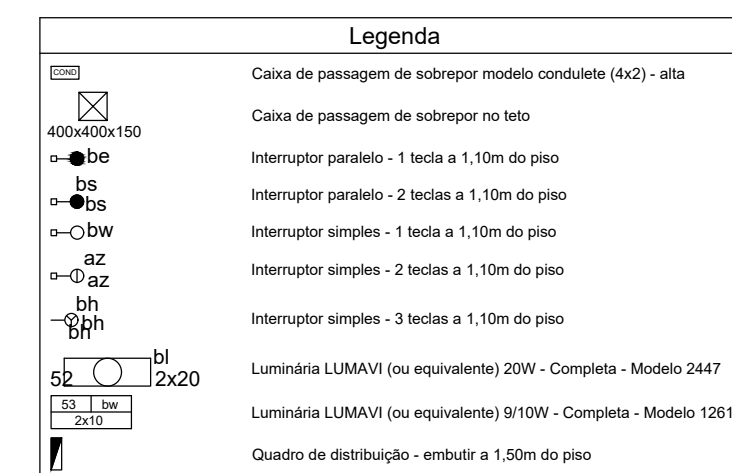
Legenda

| Símbolo | Descrição |
|---|---|
| COND | Caixa de passagem de sobrepor modelo condulete (4x2) - alta |
| 400x400x150 | Caixa de passagem de sobrepor no teto |
| be | Interruptor paralelo - 1 tecla a 1,10m do piso |
| bs bs | Interruptor paralelo - 2 teclas a 1,10m do piso |
| bw | Interruptor simples - 1 tecla a 1,10m do piso |
| az az | Interruptor simples - 2 teclas a 1,10m do piso |
| bh bh bh | Interruptor simples - 3 teclas a 1,10m do piso |
| 52 bl 2x20 | Luminária LUMAVI (ou equivalente) 20W - Completa - Modelo 2447 |
| 53 bw 2x10 | Luminária LUMAVI (ou equivalente) 9/10W - Completa - Modelo 1261 |
| | Quadro de distribuição - embutir a 1,50m do piso |